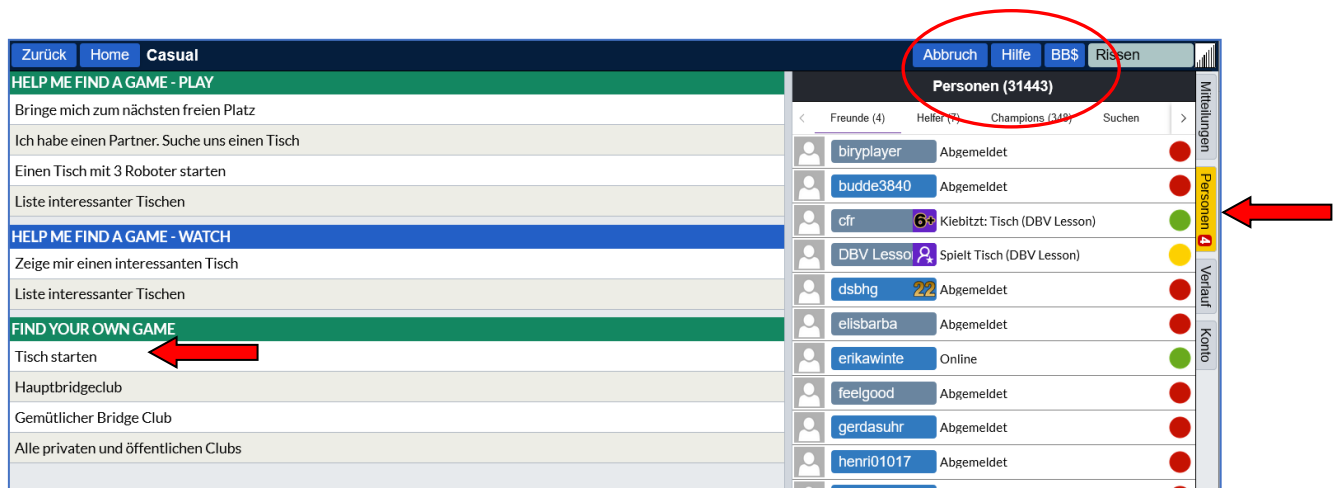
Zurück Home Casual

Abbruch Hilfe BB$ Rissen

HELP ME FIND A GAME - PLAY

Bringe mich zum nächsten freien Platz

Ich habe einen Partner. Suche uns einen Tisch

Einen Tisch mit 3 Roboter starten

Liste interessanter Tischen

HELP ME FIND A GAME - WATCH

Zeige mir einen interessanten Tisch

Liste interessanter Tischen

FIND YOUR OWN GAME

Tisch starten

Hauptbridgeclub

Gemütlicher Bridge Club

Alle privaten und öffentlichen Clubs

Personen (31443)

Freunde (4) Helfer (7) Champions (349) Suchen

biryplayer Abgemeldet

budde3840 Abgemeldet

cfr 6+ Kiebitzt: Tisch (DBV Lesson)

DBV Lesso Spielt Tisch (DBV Lesson)

dsbhg 22 Abgemeldet

elisbarba Abgemeldet

erikawinte Online

feelgood Abgemeldet

gerdasuhr Abgemeldet

henri01017 Abgemeldet

Mitteilungen

Personen 4

Verlauf

Konto